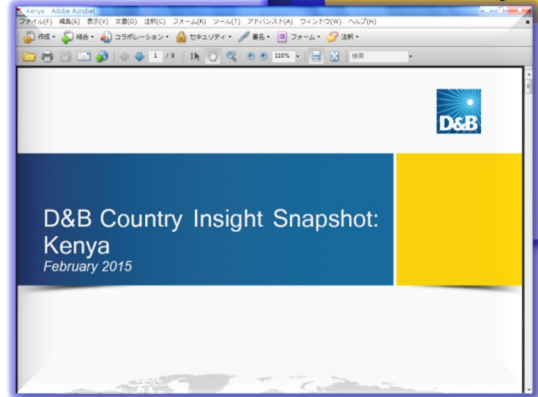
Kenya - Adobe Acrobat

ファイル(F) 編集(E) 表示(V) 文書(D) 注釈(C) フォーム(R) ツール(T) アドバンスト(A) ウィンドウ(W) ヘルプ(H)

作成 · 結合 · コラボレーション · セキュリティ · 署名 · フォーム · 注釈 ·

1 / 9 110% 検索

D&B

D&B Country Insight Snapshot: Kenya
February 2015